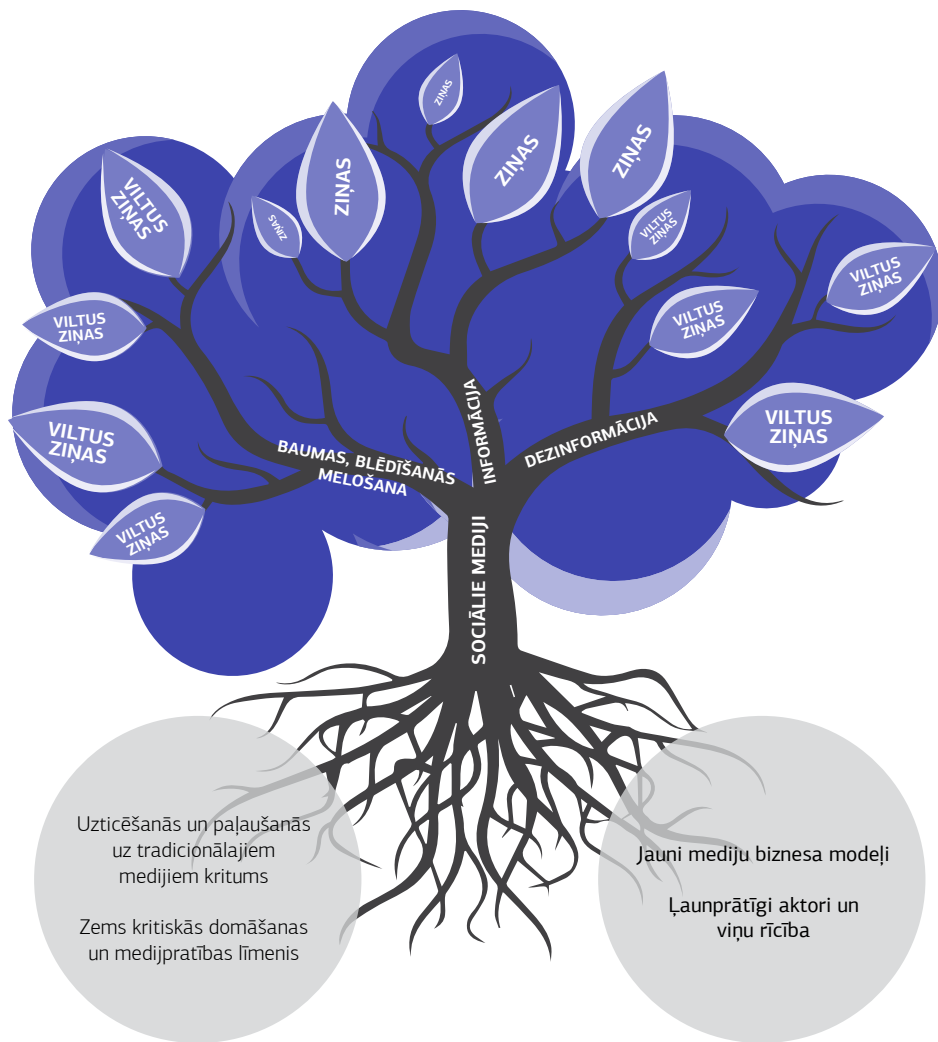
VILTUS ZIŅAS

ZIŅAS

ZIŅAS

ZIŅAS

ZIŅAS

ZIŅAS

VILTUS ZIŅAS

VILTUS ZIŅAS

VILTUS ZIŅAS

VILTUS ZIŅAS

VILTUS ZIŅAS

VILTUS ZIŅAS

VILTUS ZIŅAS

INFORMĀCIJA

DEZINFORMĀCIJA

BAUMAS, BLĒDĪŠANĀS MELOŠANA

SOCIĀLIE MEDIJI

Uzticēšanās un paļaušanās uz tradicionālajiem medijiem kritums

Zems kritiskās domāšanas un medijpratības līmenis

Jauni mediju biznesa modeļi

Ļaunprātīgi aktori un viņu rīcība